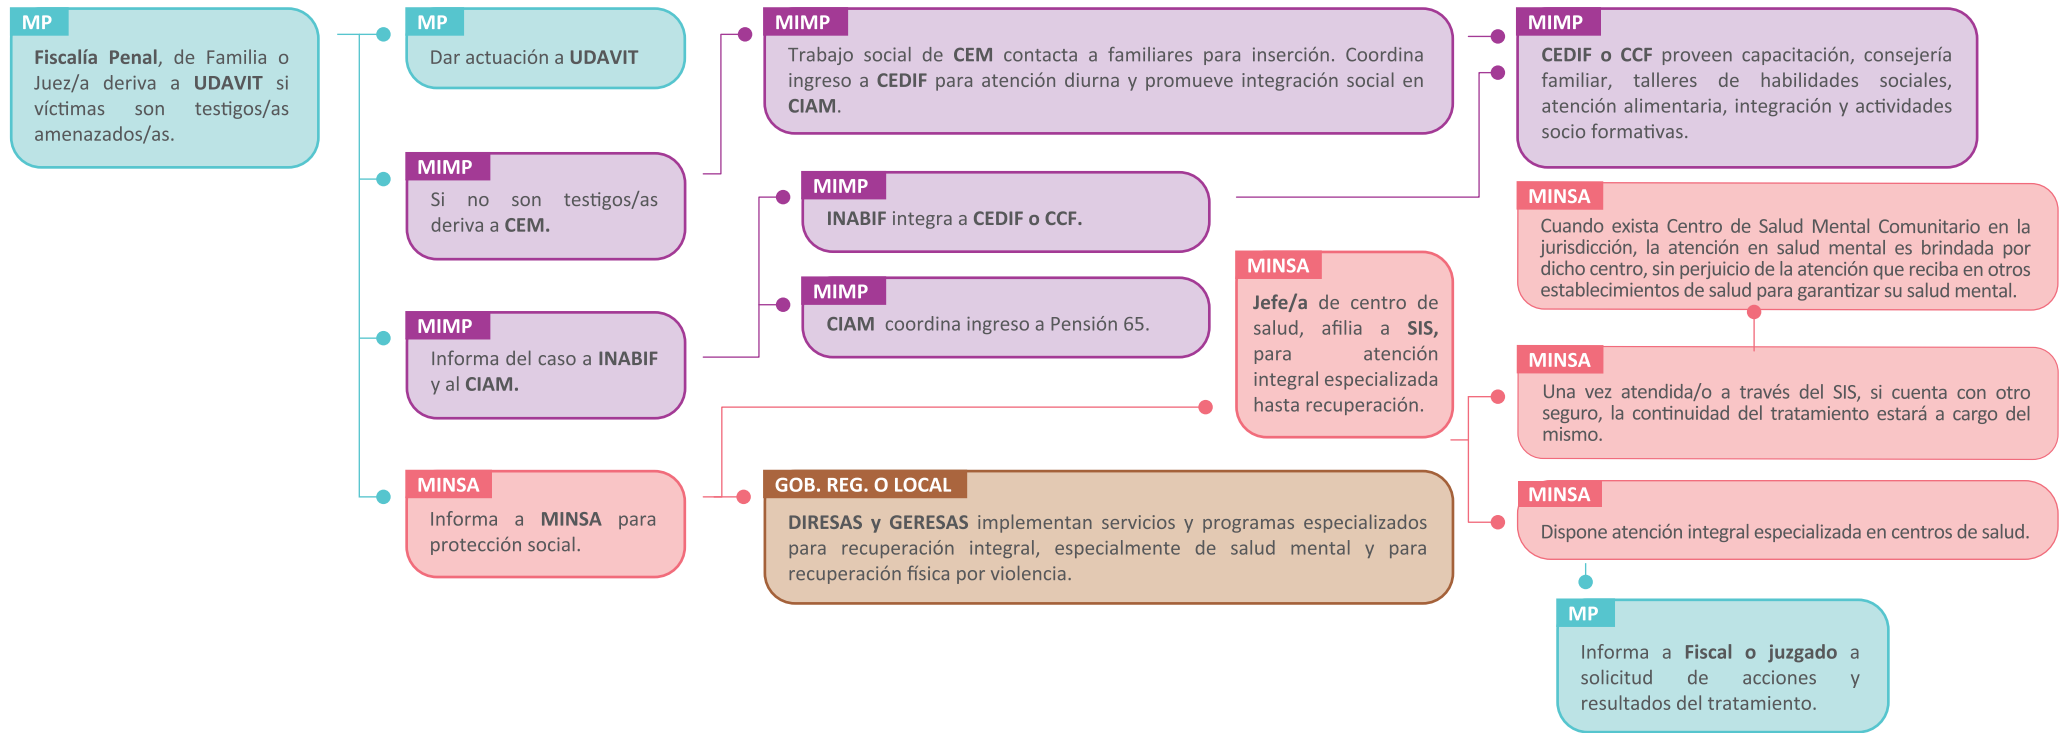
MP
Fiscalía Penal, de Familia o Juez/a deriva a UDAVIT si víctimas son testigos/as amenazados/as.

MP
Dar actuación a UDAVIT

MIMP
Si no son testigos/as deriva a CEM.

MIMP
Informa del caso a INABIF y al CIAM.

MINSA
Informa a MINSA para protección social.

MIMP
Trabajo social de CEM contacta a familiares para inserción. Coordina ingreso a CEDIF para atención diurna y promueve integración social en CIAM.

MIMP
INABIF integra a CEDIF o CCF.

MIMP
CIAM coordina ingreso a Pensión 65.

GOB. REG. O LOCAL
DIRESAS y GERESAS implementan servicios y programas especializados para recuperación integral, especialmente de salud mental y para recuperación física por violencia.

MINSA
Jefe/a de centro de salud, afilia a SIS, para atención integral especializada hasta recuperación.

MIMP
CEDIF o CCF proveen capacitación, consejería familiar, talleres de habilidades sociales, atención alimentaria, integración y actividades socio formativas.

MINSA
Cuando exista Centro de Salud Mental Comunitario en la jurisdicción, la atención en salud mental es brindada por dicho centro, sin perjuicio de la atención que reciba en otros establecimientos de salud para garantizar su salud mental.

MINSA
Una vez atendida/o a través del SIS, si cuenta con otro seguro, la continuidad del tratamiento estará a cargo del mismo.

MINSA
Dispone atención integral especializada en centros de salud.

MP
Informa a Fiscal o juzgado a solicitud de acciones y resultados del tratamiento.